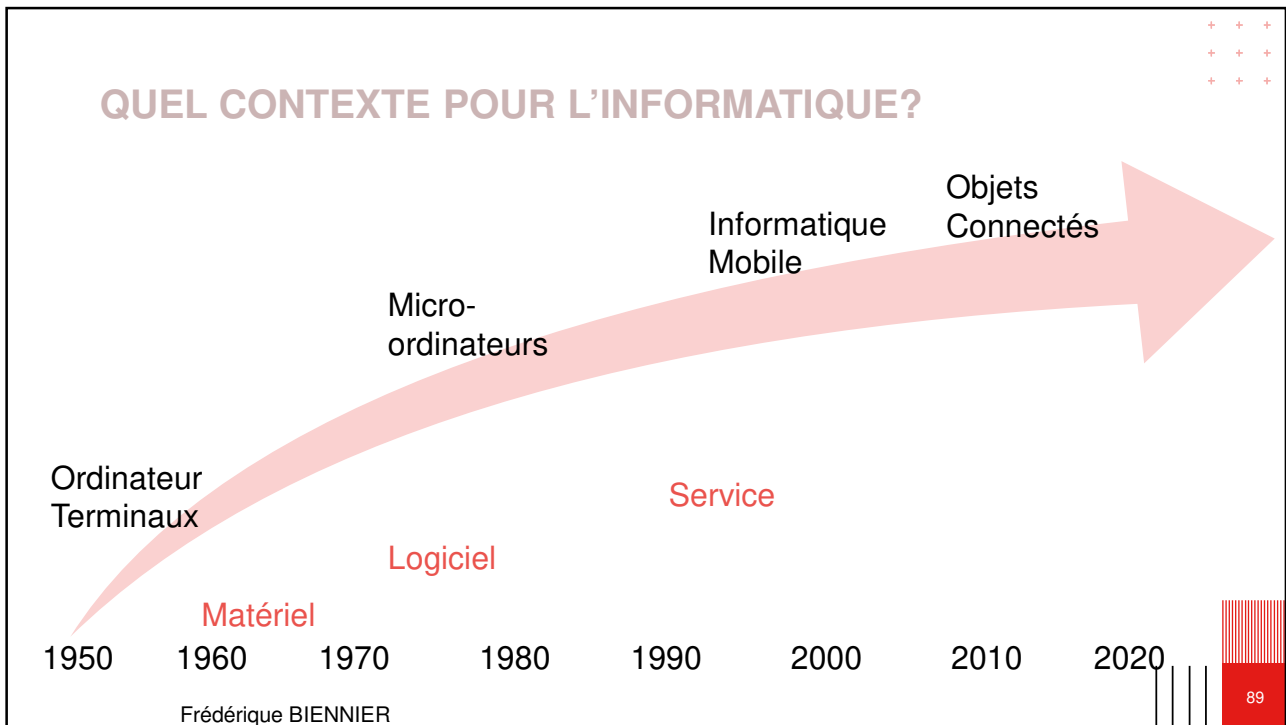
QUEL CONTEXTE POUR L'INFORMATIQUE?

Objets Connectés

Informatique Mobile

Microordinateurs

Ordinateur Terminaux

Service

Logiciel

Matériel

1950 1960 1970 1980 1990 2000 2010 2020

Frédérique BIENNIER

89